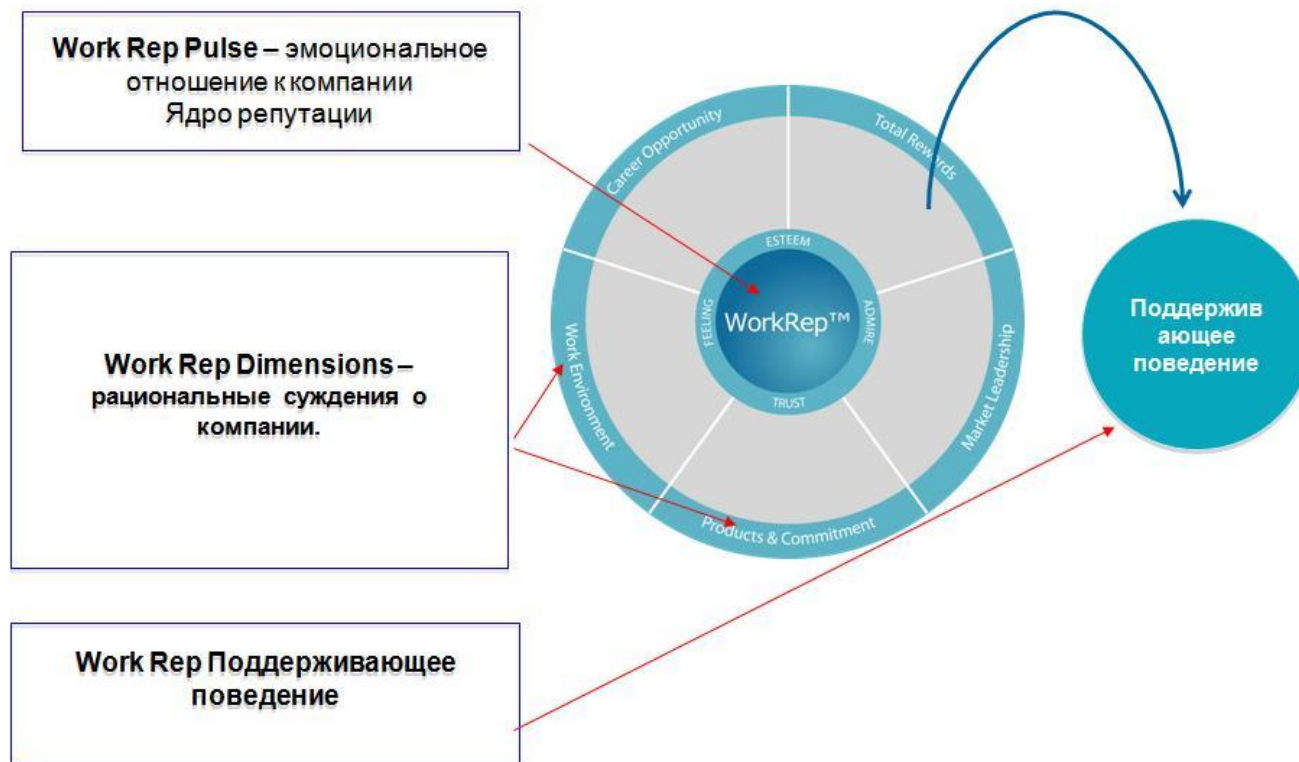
**Work Rep Pulse** – эмоциональное отношение к компании
Ядро репутации

**Work Rep Dimensions** – рациональные суждения о компании.

**Work Rep Поддерживающее поведение**

Career Opportunity
Total Rewards
Market Leadership
Products & Commitment
Work Environment

ESTEEM
ADMIRE
TRUST
FEELING
WorkRep™

Поддержив ающее поведение